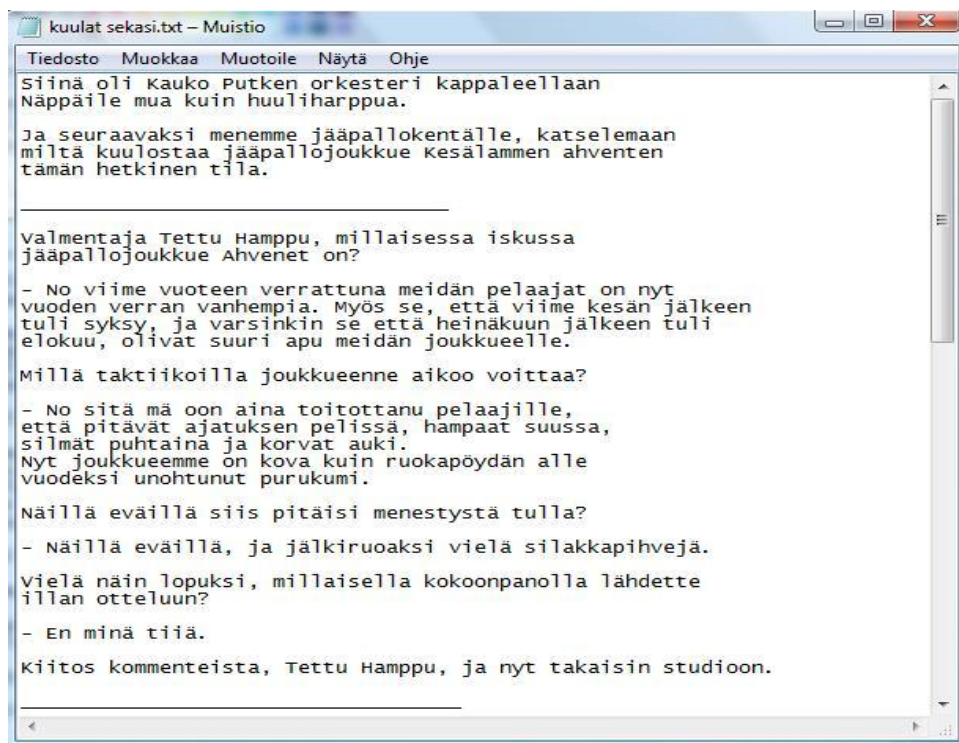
kuulat sekasi.txt – Muistio

Tiedosto Muokkaa Muotoile Näytä Ohje

Siinä oli Kauko Putken orkesteri kappaleellaan Näppäile mua kuin huuliharppua.

Ja seuraavaksi menemme jääpallokentälle, katselemaan miltä kuulostaa jääpallojoukkue Kesälammen ahventen tämän hetkinen tila.

Valmentaja Tettu Hamppu, millaisessa iskussa jääpallojoukkue Ahvenet on?

- No viime vuoteen verrattuna meidän pelaajat on nyt vuoden verran vanhempia. Myös se, että viime kesän jälkeen tuli syksy, ja varsinkin se että heinäkuun jälkeen tuli elokuu, olivat suuri apu meidän joukkueelle.

Millä taktiikoilla joukkueenne aikoo voittaa?

- No sitä mä oon aina toitottanu pelaajille, että pitävät ajatuksen pelissä, hampaat suussa, silmät puhtaina ja korvat auki.
Nyt joukkueemme on kova kuin ruokapöydän alle vuodeksi unohtunut purukumi.

Näillä eväillä siis pitäisi menestystä tulla?

- Näillä eväillä, ja jälkiruoaksi vielä silakkapihvejä.

Vielä näin lopuksi, millaisella kokoonpanolla lähdette illan otteluun?

- En minä tiiä.

Kiitos kommenteista, Tettu Hamppu, ja nyt takaisin studioon.